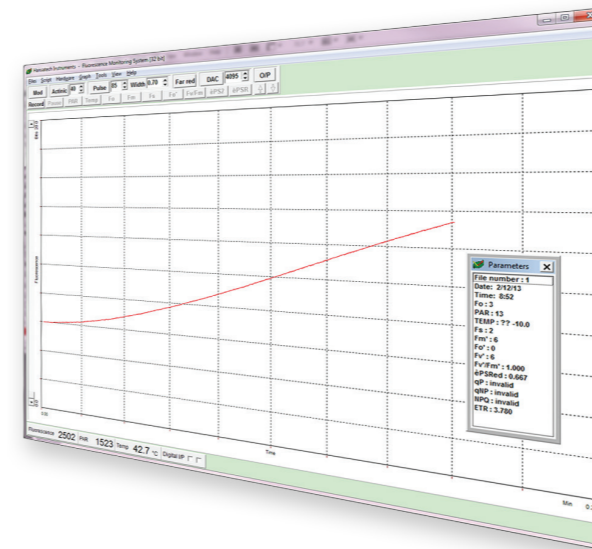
Hansatech Instruments - Fluorescence Monitoring System [32 bit]

File Script Handyset Graph Tools View Help

Meas Actinic 40 Pulse 85 Width 0.70 Far red DAC 4095 O/P

Record Fo Fm Fs Fv' Fv/Fm tPS2 tPSR

Fluorescence

Time

Fluorescence 2502 PAR 1523 Temp 42.7 °C Digital I/P

Min

Parameters

File number : 1
Date: 2/12/13
Time: 8:52
Fo : 3
PAR : 13
TEMP : ?? -10.0
Fs : 2
Fm' : 6
Fo' : 0
Fv' : 6
Fv'/Fm' : 1.000
tPSRed : 0.667
qP : invalid
qNP : invalid
NPQ : invalid
ETR : 3.780